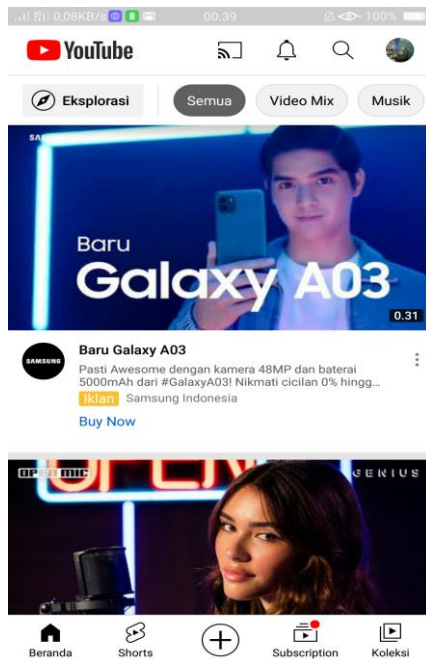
0,08KB/s 00.39 100%

YouTube

Eksplorasi

Semua

Video Mix

Musik

SA

Baru

Galaxy A03

0.31

SAMSUNG

Baru Galaxy A03

Pasti Awesome dengan kamera 48MP dan baterai 5000mAh dari #GalaxyA03! Nikmati cicilan 0% hingg...

Iklan Samsung Indonesia

Buy Now

OPEN MIC

GENIUS

Beranda

Shorts

Subscription

Koleksi